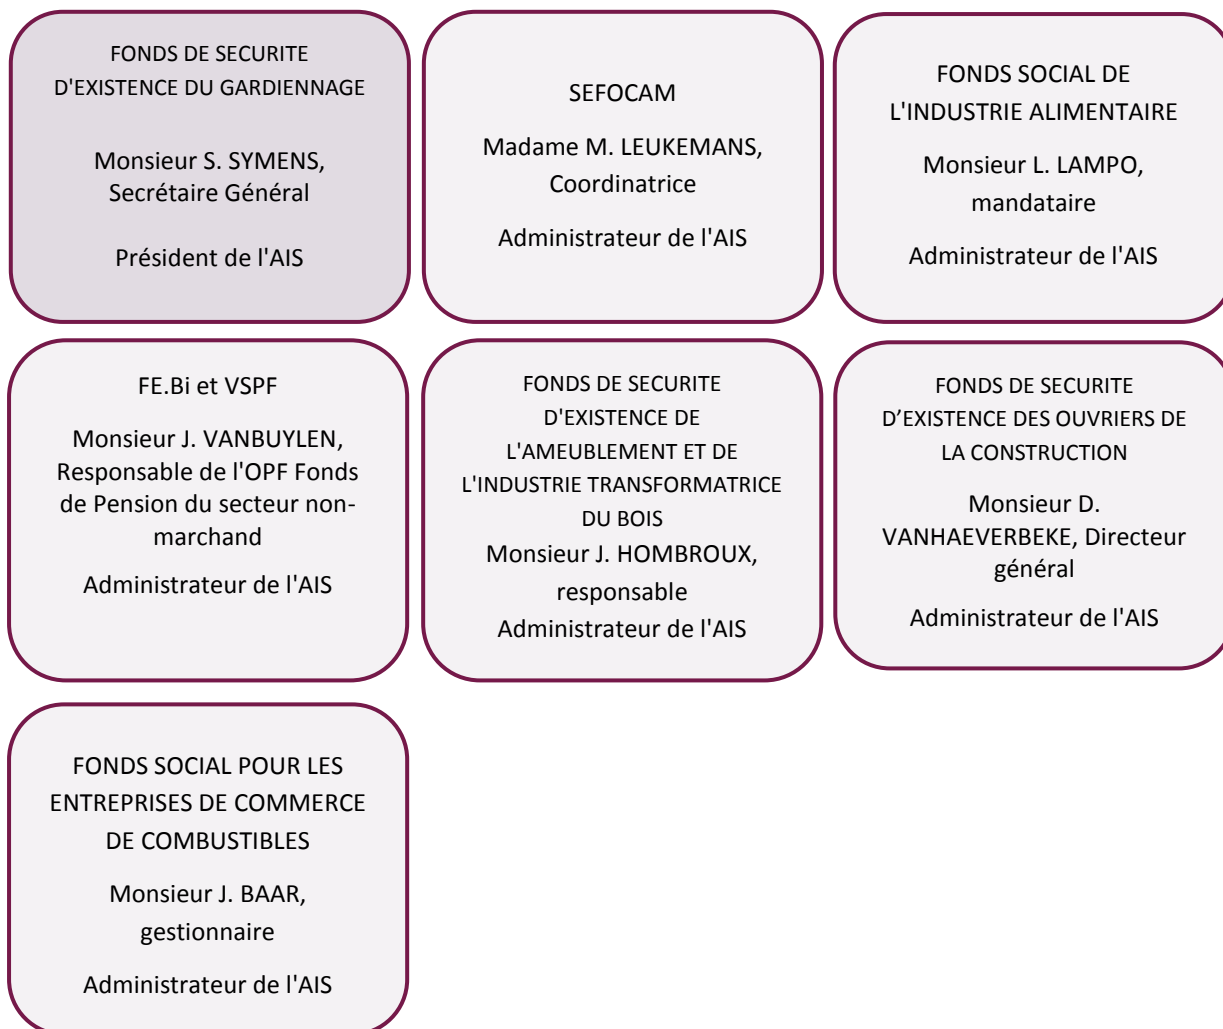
FONDS DE SECURITE D'EXISTENCE DU GARDIENNAGE

Monsieur S. SYMENS, Secrétaire Général

Président de l'AIS

SEFOCAM

Madame M. LEUKEMANS, Coordinatrice

Administrateur de l'AIS

FONDS SOCIAL DE L'INDUSTRIE ALIMENTAIRE

Monsieur L. LAMPO, mandataire

Administrateur de l'AIS

FE.Bi et VSPF

Monsieur J. VANBUYLEN, Responsable de l'OPF Fonds de Pension du secteur non-marchand

Administrateur de l'AIS

FONDS DE SECURITE D'EXISTENCE DE L'AMEUBLEMENT ET DE L'INDUSTRIE TRANSFORMATRICE DU BOIS

Monsieur J. HOMBROUX, responsable

Administrateur de l'AIS

FONDS DE SECURITE D’EXISTENCE DES OUVRIERS DE LA CONSTRUCTION

Monsieur D. VANHAEVERBEKE, Directeur général

Administrateur de l'AIS

FONDS SOCIAL POUR LES ENTREPRISES DE COMMERCE DE COMBUSTIBLES

Monsieur J. BAAR, gestionnaire

Administrateur de l'AIS